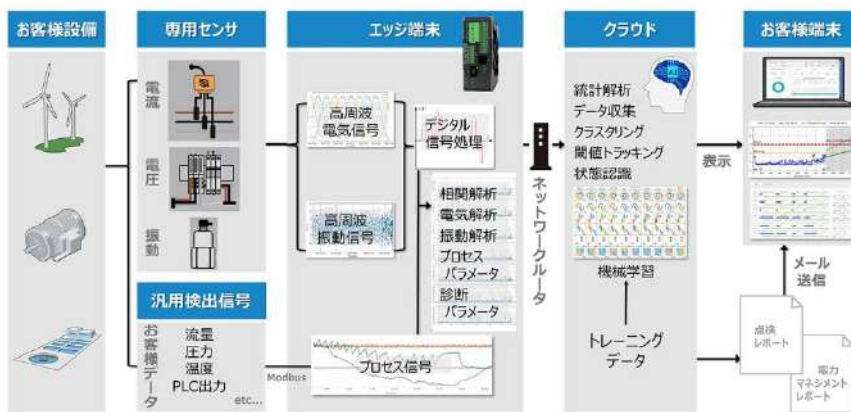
お客様設備

専用センサ

電流

電圧

振動

汎用検出信号

お客様データ

流量
圧力
温度
PLC出力
etc...

エッジ端末

高周波電気信号

高周波振動信号

デジタル信号処理

相関解析
電気解析
振動解析
プロセスパラメータ
診断パラメータ

Modbus

プロセス信号

ネットワークルータ

クラウド

統計解析
データ収集
クラスタリング
閾値トラッキング
状態認識

機械学習

トレーニングデータ

表示

お客様端末

メール送信

点検レポート

電力マネジメントレポート